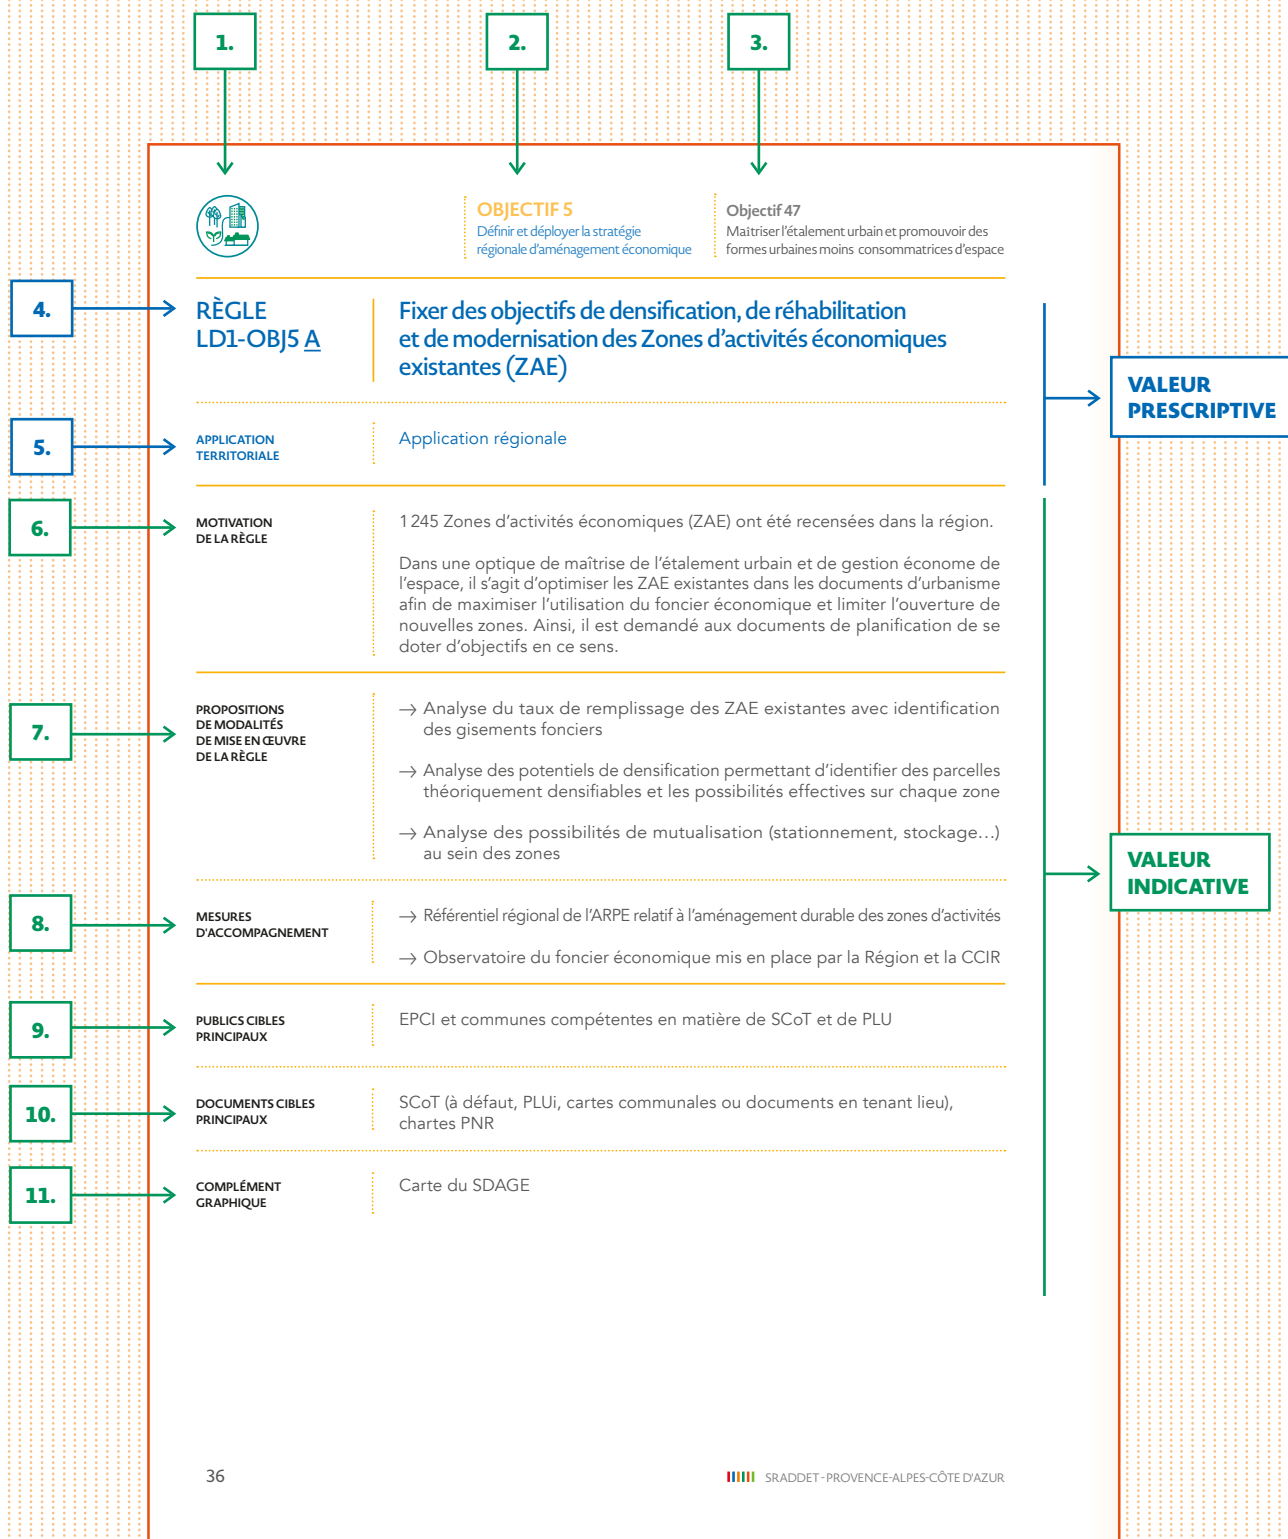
1.

2.

3.

OBJECTIF 5
Définir et déployer la stratégie régionale d'aménagement économique

Objectif 47
Maîtriser l'étalement urbain et promouvoir des formes urbaines moins consommatrices d'espace

4.

RÈGLE
LD1-OBJ5 A

Fixer des objectifs de densification, de réhabilitation et de modernisation des Zones d'activités économiques existantes (ZAE)

VALEUR PRESCRIPTIVE

5.

APPLICATION TERRITORIALE

Application régionale

6.

MOTIVATION DE LA RÈGLE

1 245 Zones d'activités économiques (ZAE) ont été recensées dans la région.

Dans une optique de maîtrise de l'étalement urbain et de gestion économe de l'espace, il s'agit d'optimiser les ZAE existantes dans les documents d'urbanisme afin de maximiser l'utilisation du foncier économique et limiter l'ouverture de nouvelles zones. Ainsi, il est demandé aux documents de planification de se doter d'objectifs en ce sens.

7.

PROPOSITIONS DE MODALITÉS DE MISE EN ŒUVRE DE LA RÈGLE

→ Analyse du taux de remplissage des ZAE existantes avec identification des gisements fonciers

→ Analyse des potentiels de densification permettant d'identifier des parcelles théoriquement densifiables et les possibilités effectives sur chaque zone

→ Analyse des possibilités de mutualisation (stationnement, stockage…) au sein des zones

VALEUR INDICATIVE

8.

MESURES D'ACCOMPAGNEMENT

→ Référentiel régional de l'ARPE relatif à l'aménagement durable des zones d'activités

→ Observatoire du foncier économique mis en place par la Région et la CCIR

9.

PUBLICS CIBLES PRINCIPAUX

EPCI et communes compétentes en matière de SCoT et de PLU

10.

DOCUMENTS CIBLES PRINCIPAUX

SCoT (à défaut, PLUi, cartes communales ou documents en tenant lieu), chartes PNR

11.

COMPLÉMENT GRAPHIQUE

Carte du SDAGE

36

SRADDET - PROVENCE-ALPES-CÔTE D'AZUR